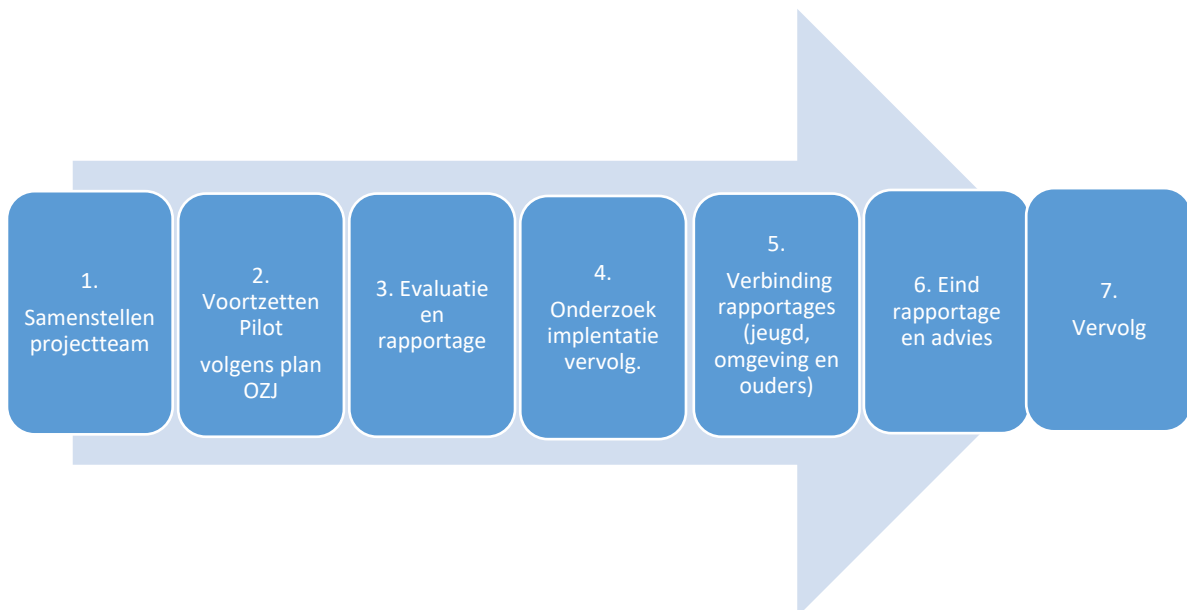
1.
Samenstellen projectteam

2.
Voortzetten Pilot

volgens plan OZJ

3. Evaluatie en rapportage

4.
Onderzoek implentatie vervolg.

5.
Verbinding rapportages (jeugd, omgeving en ouders)

6. Eind rapportage en advies

7.
Vervolg